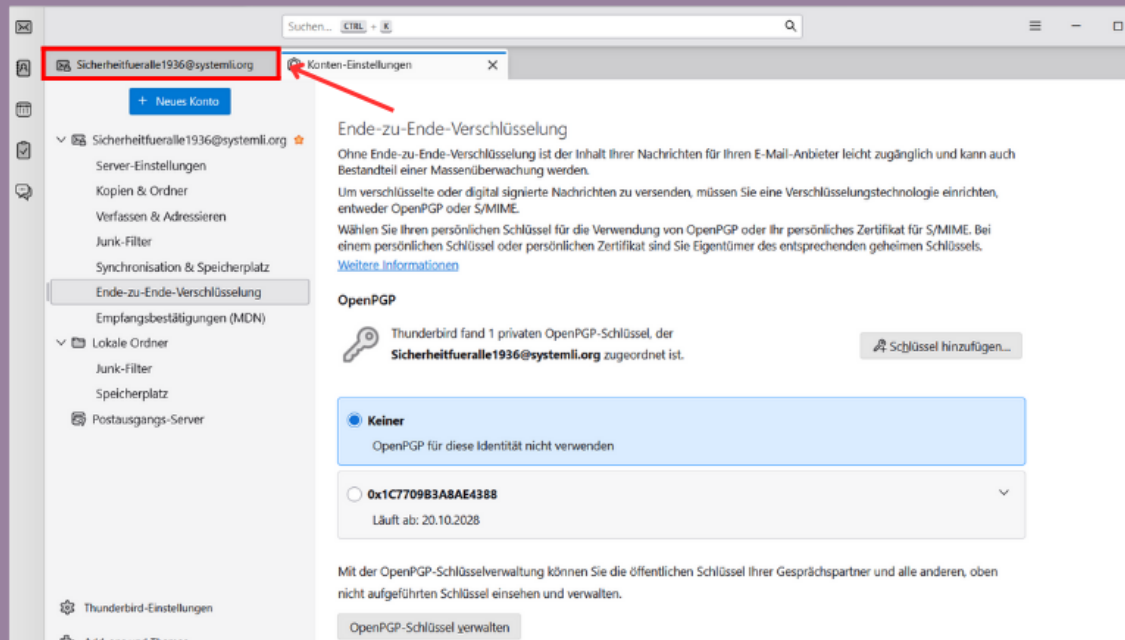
Suchen... CTRL + K

Sicherheitfueralle1936@systemli.org

Konten-Einstellungen

+ Neues Konto

Sicherheitfueralle1936@systemli.org

Server-Einstellungen

Kopien & Ordner

Verfassen & Adressieren

Junk-Filter

Synchronisation & Speicherplatz

Ende-zu-Ende-Verschlüsselung

Empfangsbestätigungen (MDN)

Lokale Ordner

Junk-Filter

Speicherplatz

Postausgangs-Server

Thunderbird-Einstellungen

Ende-zu-Ende-Verschlüsselung

Ohne Ende-zu-Ende-Verschlüsselung ist der Inhalt Ihrer Nachrichten für Ihren E-Mail-Anbieter leicht zugänglich und kann auch Bestandteil einer Massenüberwachung werden.

Um verschlüsselte oder digital signierte Nachrichten zu versenden, müssen Sie eine Verschlüsselungstechnologie einrichten, entweder OpenPGP oder S/MIME.

Wählen Sie Ihren persönlichen Schlüssel für die Verwendung von OpenPGP oder Ihr persönliches Zertifikat für S/MIME. Bei einem persönlichen Schlüssel oder persönlichen Zertifikat sind Sie Eigentümer des entsprechenden geheimen Schlüssels.

Weitere Informationen

OpenPGP

Thunderbird fand 1 privaten OpenPGP-Schlüssel, der Sicherheitfueralle1936@systemli.org zugeordnet ist.

Schlüssel hinzufügen...

Keiner

OpenPGP für diese Identität nicht verwenden

0x1C7709B3A8AE4388

Läuft ab: 20.10.2028

Mit der OpenPGP-Schlüsselverwaltung können Sie die öffentlichen Schlüssel Ihrer Gesprächspartner und alle anderen, oben nicht aufgeführten Schlüssel einsehen und verwalten.

OpenPGP-Schlüssel verwalten